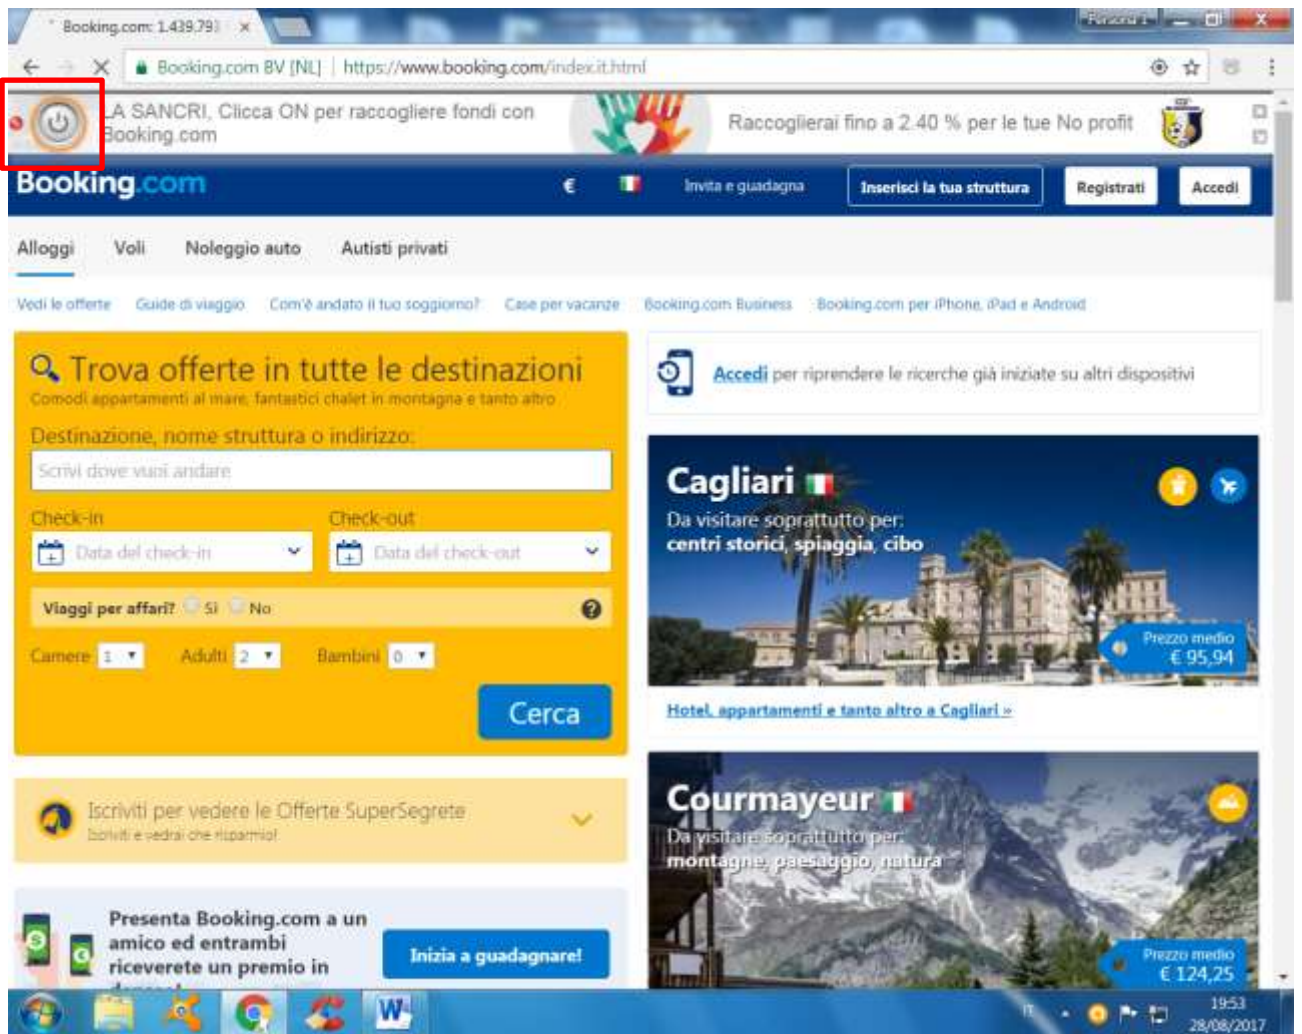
Booking.com: 1.439.79

Booking.com BV [NL] | https://www.booking.com/index.it.html

LA SANCRI, Clicca ON per raccogliere fondi con Booking.com

Raccoglierai fino a 2.40 % per le tue No profit

Booking.com € Invita e guadagna Inserisci la tua struttura Registrati Accedi

Alloggi Voli Noleggio auto Autisti privati

Vedi le offerte Guide di viaggio Com'è andato il tuo soggiorno? Case per vacanze Booking.com Business Booking.com per iPhone, iPad e Android

Trova offerte in tutte le destinazioni

Comodi appartamenti al mare, fantastici chalet in montagna e tanto altro

Destinazione, nome struttura o indirizzo:

Scrivi dove vuoi andare

Check-in Check-out

Data del check-in Data del check-out

Viaggi per affari? Sì No

Camere 1 Adulti 2 Bambini 0

Cerca

Accedi per riprendere le ricerche già iniziate su altri dispositivi

Cagliari

Da visitare soprattutto per: centri storici, spiaggia, cibo

Prezzo medio € 95,94

Hotel, appartamenti e tanto altro a Cagliari »

Iscriviti per vedere le Offerte SuperSegrete

Iscriviti e vedrai che risparmio!

Courmayeur

Da visitare soprattutto per: montagne, paesaggio, natura

Prezzo medio € 124,25

Presenta Booking.com a un amico ed entrambi riceverete un premio in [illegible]

Inizia a guadagnare!

IT 19:53 28/08/2017